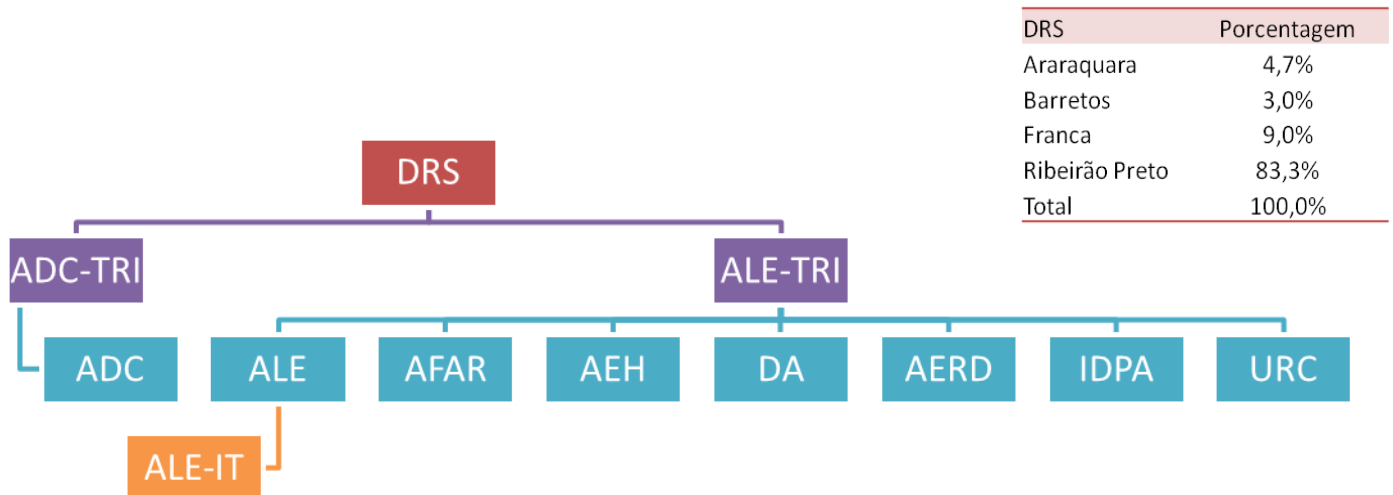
| DRS | Porcentagem |
|---|---|
| Araraquara | 4,7% |
| Barretos | 3,0% |
| Franca | 9,0% |
| Ribeirão Preto | 83,3% |
| Total | 100,0% |

DRS

ADC-TRI

ALE-TRI

ADC

ALE

AFAR

AEH

DA

AERD

IDPA

URC

ALE-IT